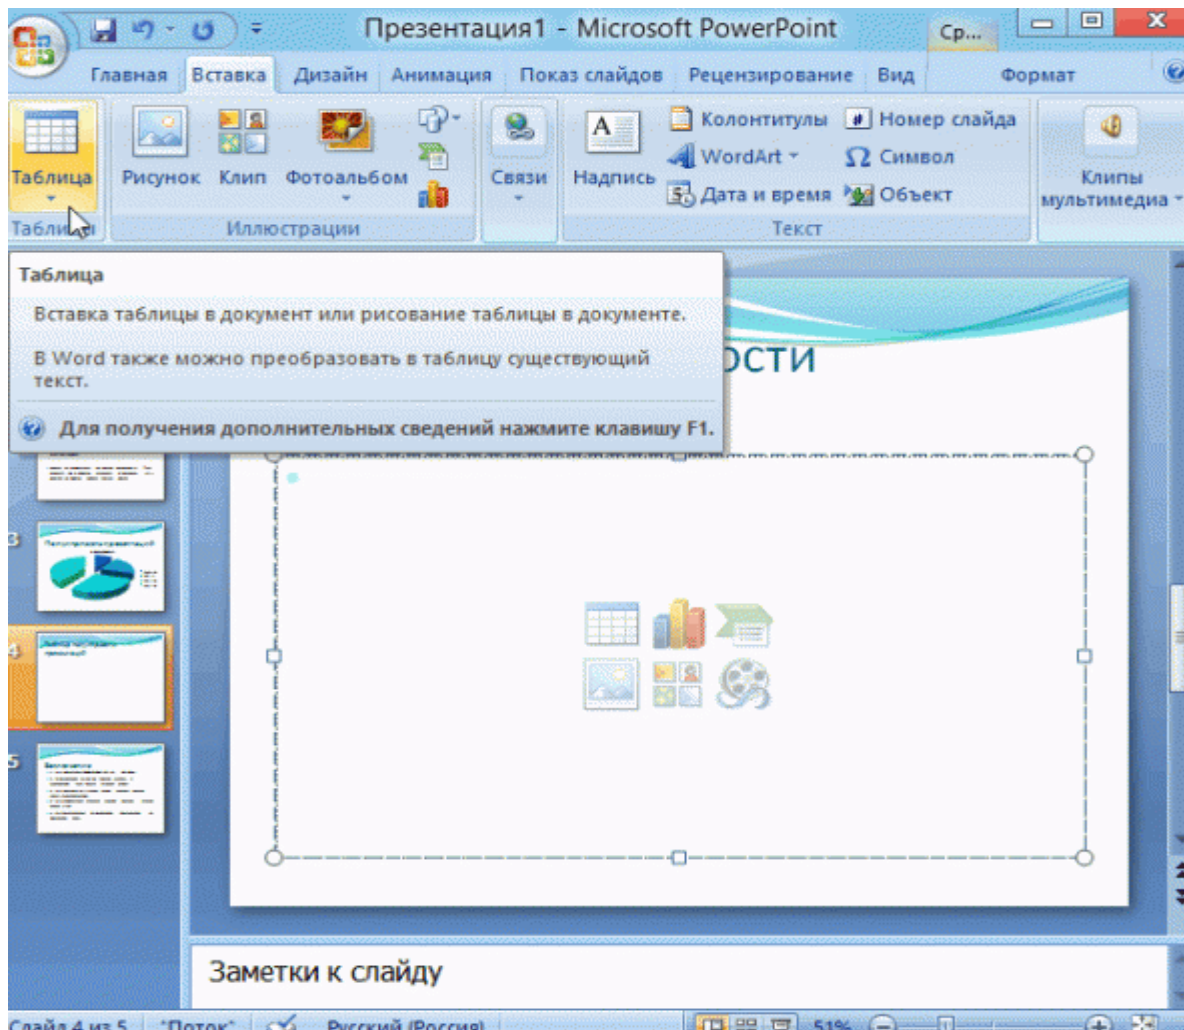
Презентация1 - Microsoft PowerPoint

Ср...

Главная Вставка Дизайн Анимация Показ слайдов Рецензирование Вид Формат

Таблица Рисунок Клип Фотоальбом Связи Надпись Колонтитулы WordArt Дата и время Номер слайда Символ Объект Клипы мультимедиа

Табли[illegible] Иллюстрации Текст

Таблица

Вставка таблицы в документ или рисование таблицы в документе.

В Word также можно преобразовать в таблицу существующий текст.

Для получения дополнительных сведений нажмите клавишу F1.

ости

3

4

5

Заметки к слайду

Слайд 4 из 5 "Поток" Русский (Россия) 51%